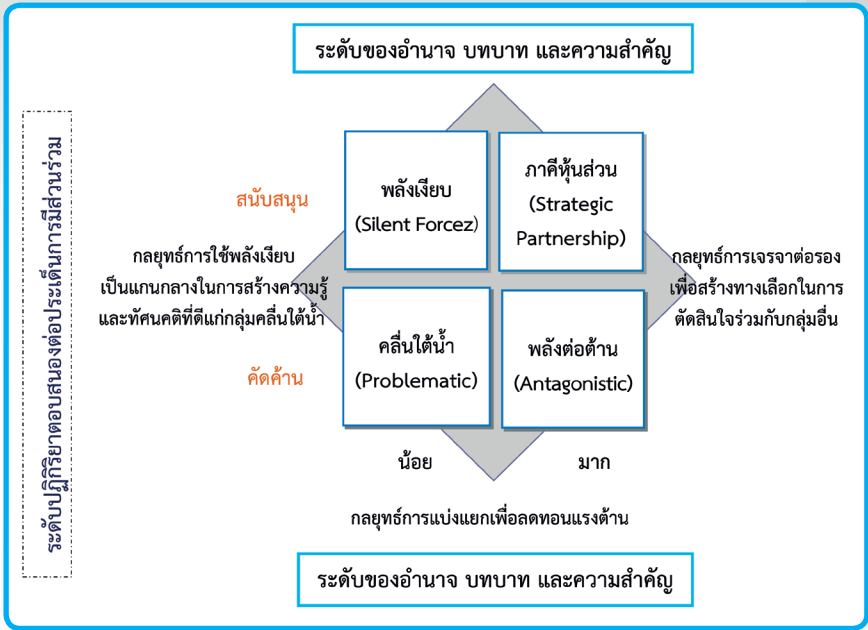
ระดับของอำนาจ บทบาท และความสำคัญ

ระดับปฏิกิริยาตอบสนองต่อประเด็นการมีส่วนร่วม

สนับสนุน

คัดค้าน

กลยุทธ์การใช้พลังเงียบเป็นแกนกลางในการสร้างความรู้และทัศนคติที่ดีแก่กลุ่มคลื่นใต้น้ำ

พลังเงียบ (Silent Forcez)

ภาคีหุ้นส่วน (Strategic Partnership)

คลื่นใต้น้ำ (Problematic)

พลังต่อต้าน (Antagonistic)

กลยุทธ์การเจรจาต่อรองเพื่อสร้างทางเลือกในการตัดสินใจร่วมกับกลุ่มอื่น

น้อย

มาก

กลยุทธ์การแบ่งแยกเพื่อลดทอนแรงต้าน

ระดับของอำนาจ บทบาท และความสำคัญ